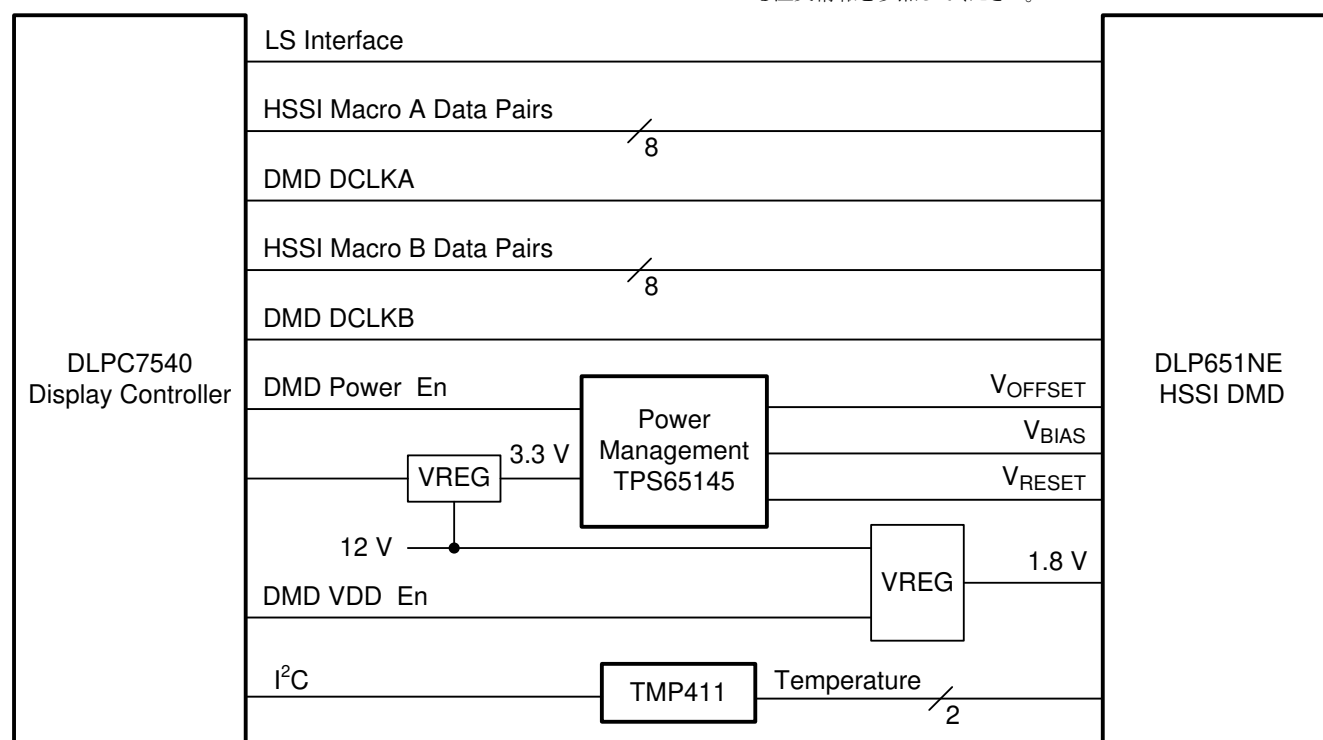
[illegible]

LS Interface

HSSI Macro A Data Pairs

8

DMD DCLKA

HSSI Macro B Data Pairs

8

DMD DCLKB

DLPC7540
Display Controller

DMD Power En

Power
Management
TPS65145

$V_{OFFSET}$

$V_{BIAS}$

$V_{RESET}$

DLP651NE
HSSI DMD

VREG

3.3 V

12 V

VREG

1.8 V

DMD VDD En

$I^2C$

TMP411

Temperature

2